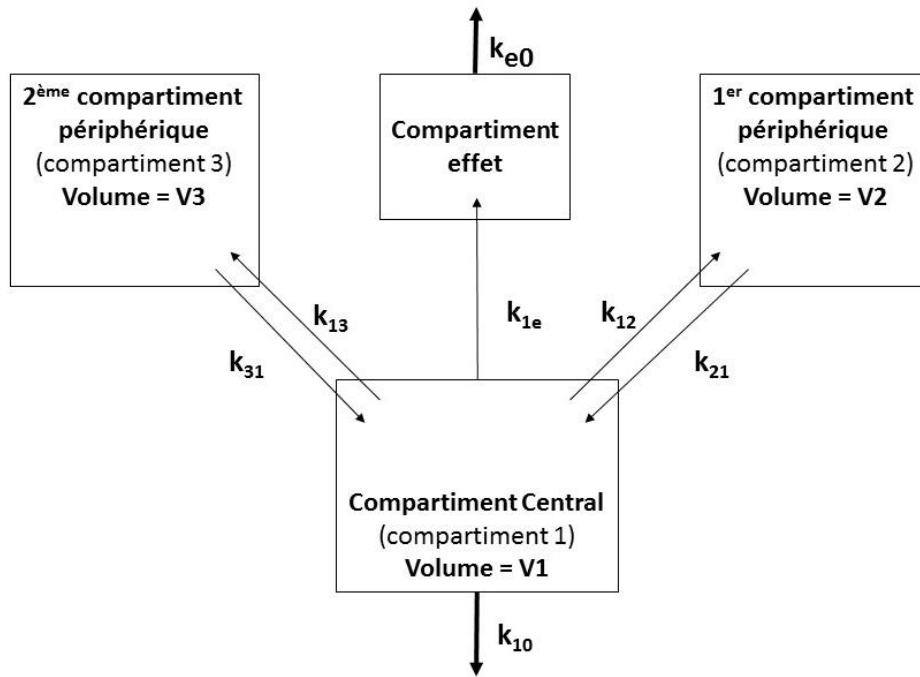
$k_{e0}$

2<sup>ème</sup> compartiment périphérique (compartiment 3) Volume = V3

Compartiment effet

1<sup>er</sup> compartiment périphérique (compartiment 2) Volume = V2

$k_{13}$

$k_{31}$

$k_{1e}$

$k_{12}$

$k_{21}$

Compartiment Central (compartiment 1) Volume = V1

$k_{10}$